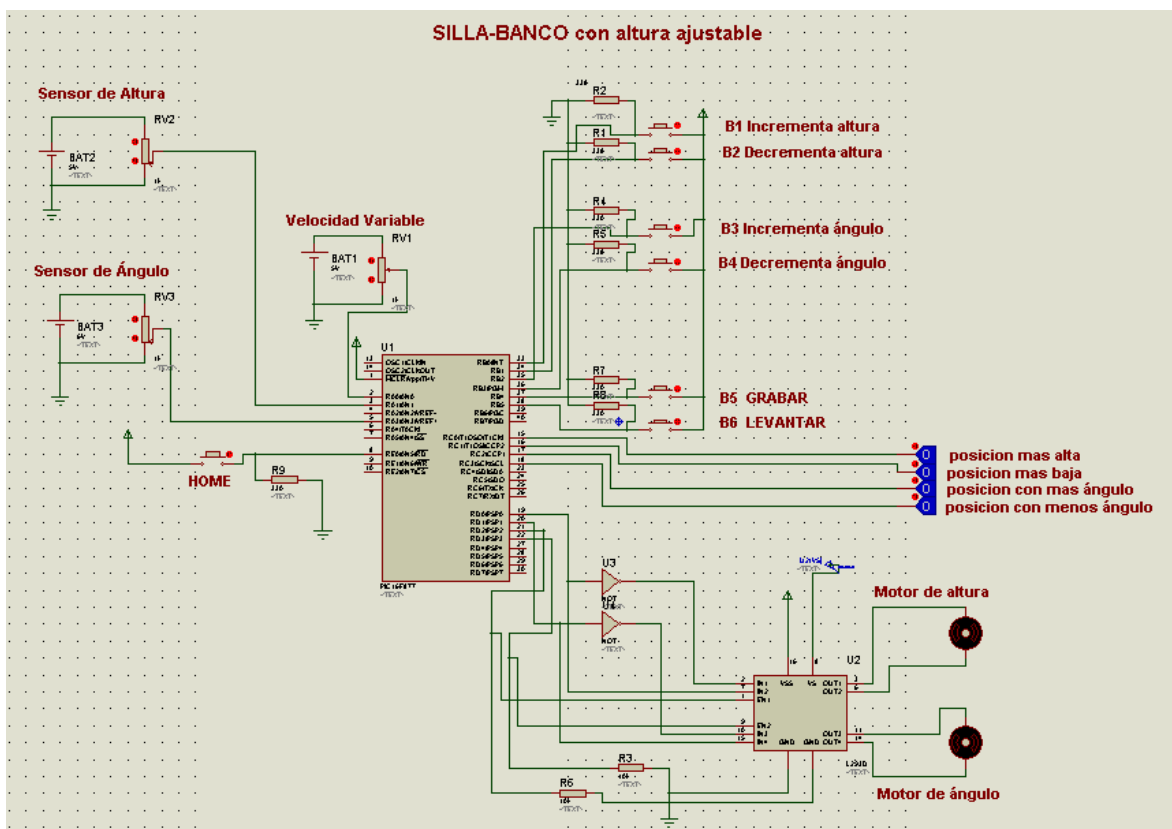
SILLA-BANCO con altura ajustable

Sensor de Altura
RV2
BAT2
5V
<TEXT>

Sensor de Ángulo
RV3
BAT3
5V
<TEXT>

Velocidad Variable
RV1
BAT1
5V
<TEXT>

U1

HOME
R9
10k
<TEXT>

R2
10k
<TEXT>
R1
10k
R4
10k
R5
10k
R7
10k
R8
10k

B1 Incrementa altura
B2 Decrementa altura
B3 Incrementa ángulo
B4 Decrementa ángulo
B5 GRABAR
B6 LEVANTAR

posicion mas alta
posicion mas baja
posicion con mas ángulo
posicion con menos ángulo

U3
NOT
<TEXT>
U4
NOT
<TEXT>

PIC16F877
<TEXT>

Motor de altura
U2
L293D
Motor de ángulo

R3
10k
<TEXT>
R6
10k
<TEXT>